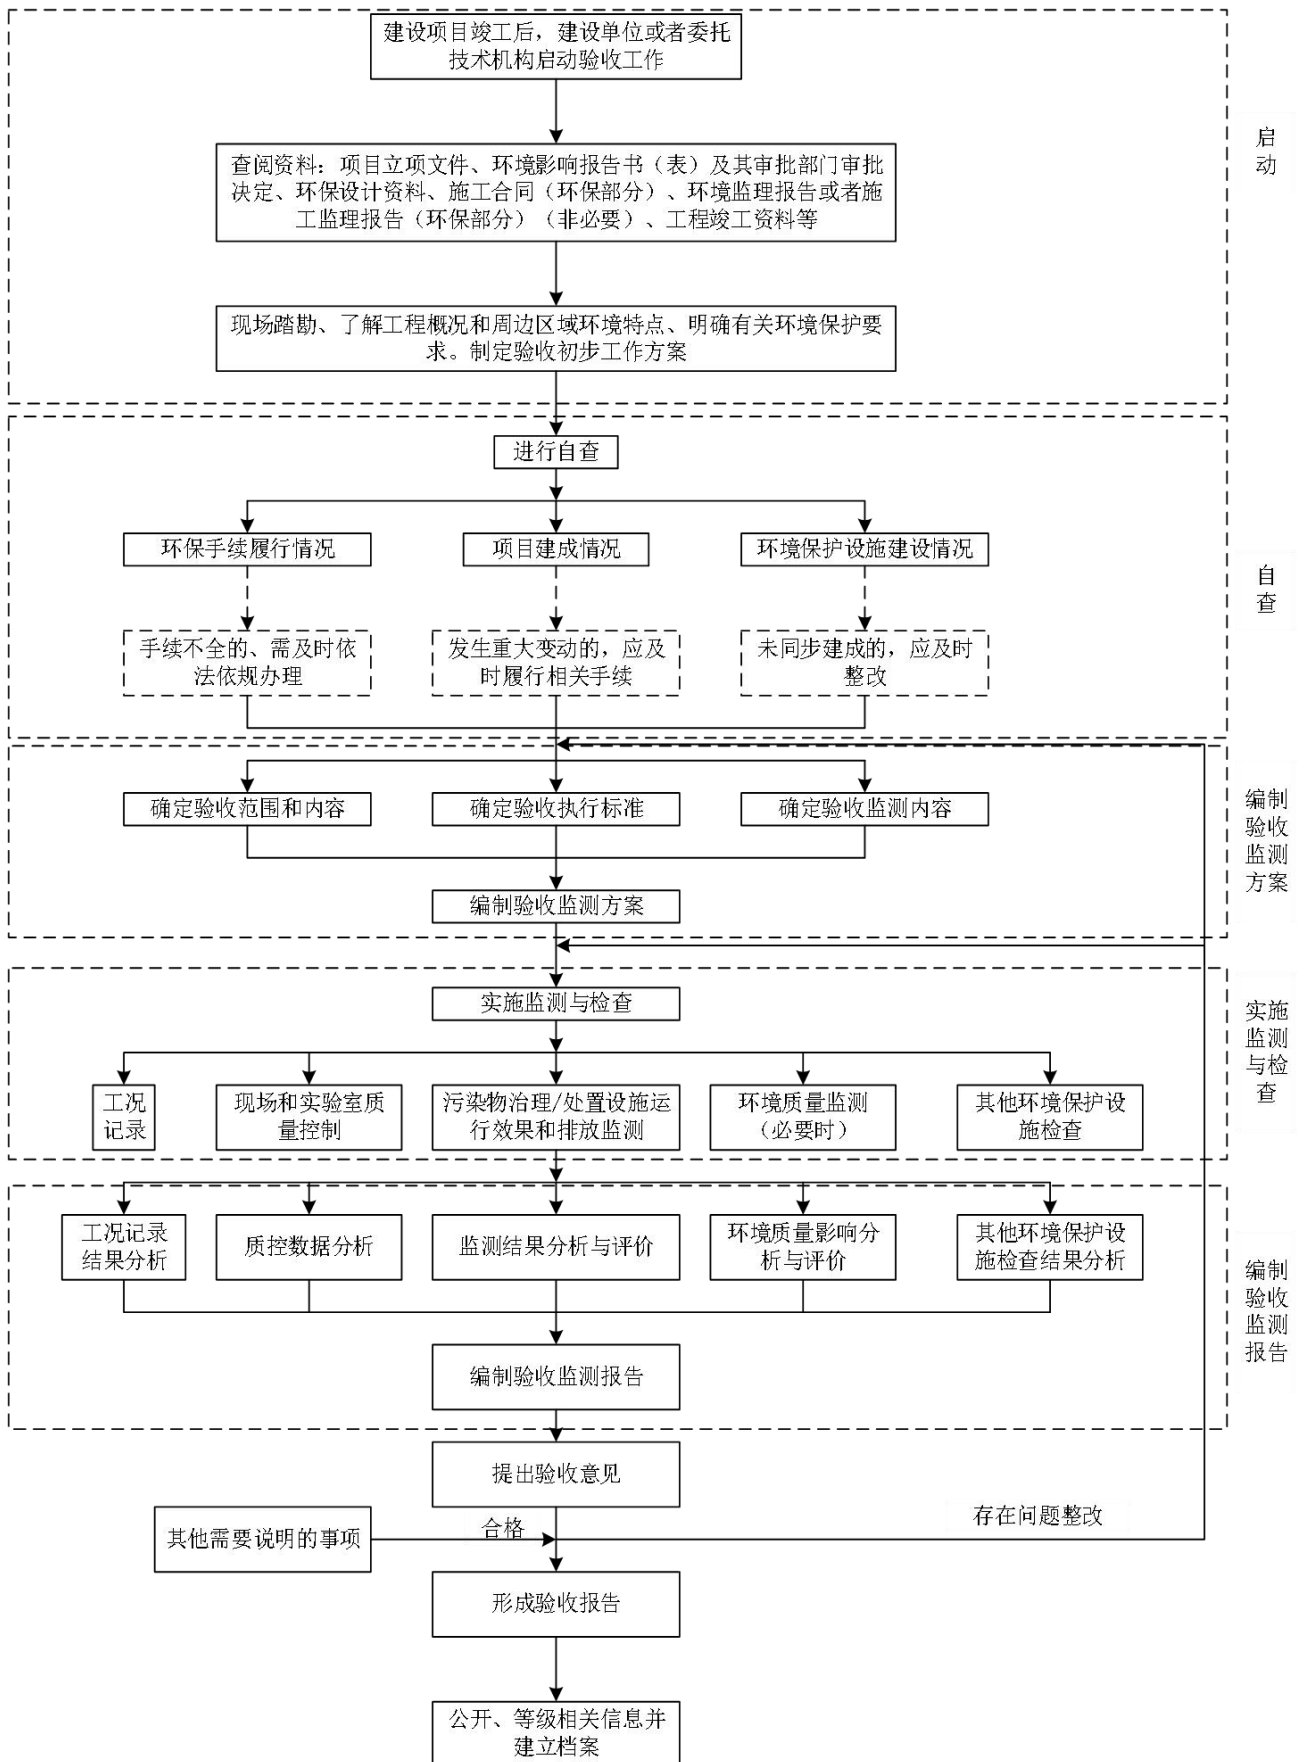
建设项目竣工后，建设单位或者委托技术机构启动验收工作

查阅资料：项目立项文件、环境影响报告书（表）及其审批部门审批决定、环保设计资料、施工合同（环保部分）、环境监理报告或者施工监理报告（环保部分）（非必要）、工程竣工资料等

现场踏勘、了解工程概况和周边区域环境特点、明确有关环境保护要求。制定验收初步工作方案

启动

进行自查

环保手续履行情况

项目建成情况

环境保护设施建设情况

手续不全的、需及时依法依规办理

发生重大变动的，应及时履行相关手续

未同步建成的，应及时整改

自查

确定验收范围和内容

确定验收执行标准

确定验收监测内容

编制验收监测方案

编制验收监测方案

实施监测与检查

工况记录

现场和实验室质量控制

污染物治理/处置设施运行效果和排放监测

环境质量监测（必要时）

其他环境保护设施检查

实施监测与检查

工况记录结果分析

质控数据分析

监测结果分析与评价

环境质量影响分析与评价

其他环境保护设施检查结果分析

编制验收监测报告

编制验收监测报告

提出验收意见

其他需要说明的事项

合格

存在问题整改

形成验收报告

公开、等级相关信息并建立档案